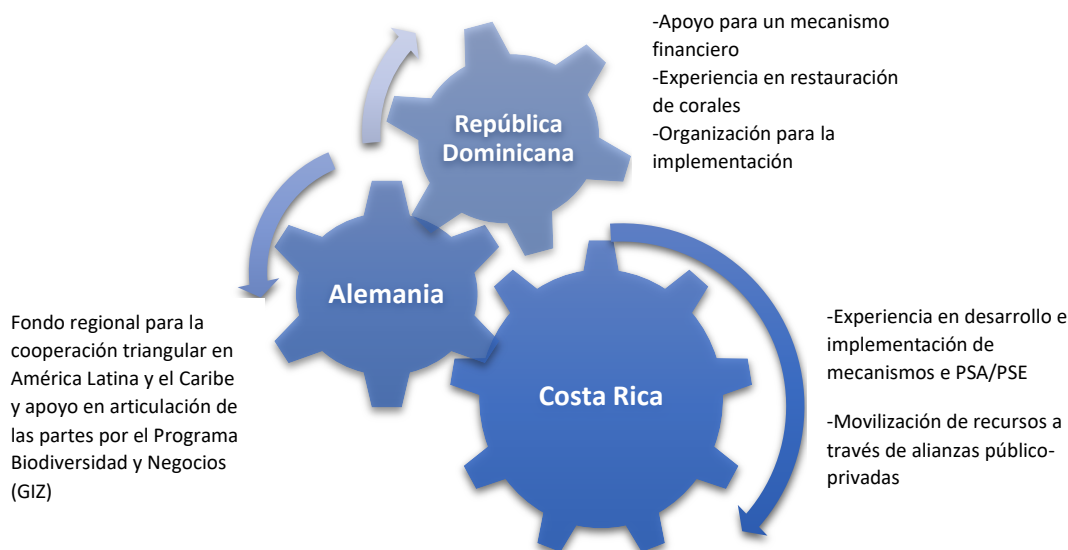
República Dominicana

-Apoyo para un mecanismo financiero
-Experiencia en restauración de corales
-Organización para la implementación

Alemania

Fondo regional para la cooperación triangular en América Latina y el Caribe y apoyo en articulación de las partes por el Programa Biodiversidad y Negocios (GIZ)

Costa Rica

-Experiencia en desarrollo e implementación de mecanismos e PSA/PSE

-Movilización de recursos a través de alianzas público-privadas